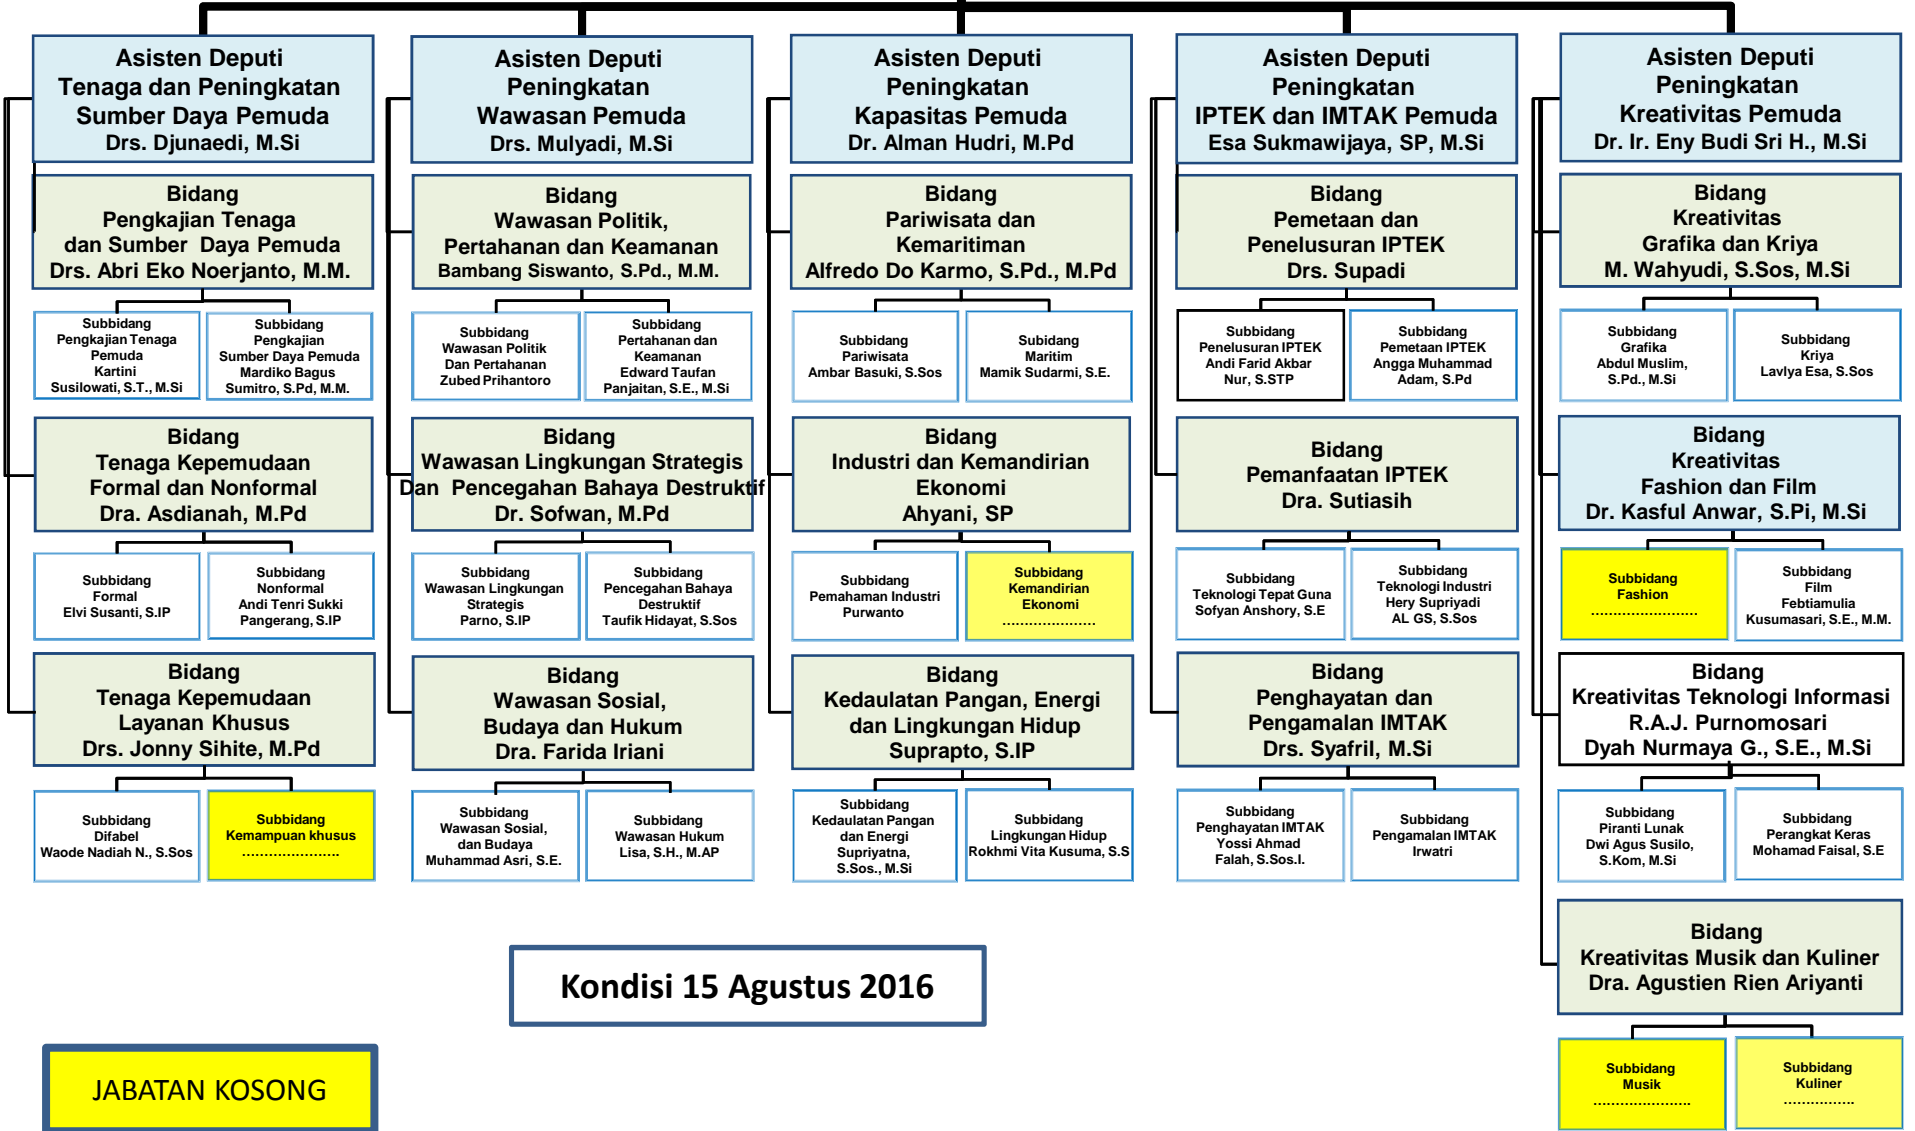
Asisten Deputi
Tenaga dan Peningkatan
Sumber Daya Pemuda
Drs. Djunaedi, M.Si

Bidang
Pengkajian Tenaga
dan Sumber Daya Pemuda
Drs. Abri Eko Noerjanto, M.M.

Subbidang
Pengkajian Tenaga
Pemuda
Kartini
Susilowati, S.T., M.Si

Subbidang
Pengkajian
Sumber Daya Pemuda
Mardiko Bagus
Sumitro, S.Pd, M.M.

Bidang
Tenaga Kepemudaan
Formal dan Nonformal
Dra. Asdianah, M.Pd

Subbidang
Formal
Elvi Susanti, S.IP

Subbidang
Nonformal
Andi Tenri Sukki
Pangerang, S.IP

Bidang
Tenaga Kepemudaan
Layanan Khusus
Drs. Jonny Sihite, M.Pd

Subbidang
Difabel
Waode Nadiah N., S.Sos

Subbidang
Kemampuan khusus
......................

Asisten Deputi
Peningkatan
Wawasan Pemuda
Drs. Mulyadi, M.Si

Bidang
Wawasan Politik,
Pertahanan dan Keamanan
Bambang Siswanto, S.Pd., M.M.

Subbidang
Wawasan Politik
Dan Pertahanan
Zubed Prihantoro

Subbidang
Pertahanan dan
Keamanan
Edward Taufan
Panjaitan, S.E., M.Si

Bidang
Wawasan Lingkungan Strategis
Dan Pencegahan Bahaya Destruktif
Dr. Sofwan, M.Pd

Subbidang
Wawasan Lingkungan
Strategis
Parno, S.IP

Subbidang
Pencegahan Bahaya
Destruktif
Taufik Hidayat, S.Sos

Bidang
Wawasan Sosial,
Budaya dan Hukum
Dra. Farida Iriani

Subbidang
Wawasan Sosial,
dan Budaya
Muhammad Asri, S.E.

Subbidang
Wawasan Hukum
Lisa, S.H., M.AP

Asisten Deputi
Peningkatan
Kapasitas Pemuda
Dr. Alman Hudri, M.Pd

Bidang
Pariwisata dan
Kemaritiman
Alfredo Do Karmo, S.Pd., M.Pd

Subbidang
Pariwisata
Ambar Basuki, S.Sos

Subbidang
Maritim
Mamik Sudarmi, S.E.

Bidang
Industri dan Kemandirian
Ekonomi
Ahyani, SP

Subbidang
Pemahaman Industri
Purwanto

Subbidang
Kemandirian
Ekonomi
....................

Bidang
Kedaulatan Pangan, Energi
dan Lingkungan Hidup
Suprapto, S.IP

Subbidang
Kedaulatan Pangan
dan Energi
Supriyatna,
S.Sos., M.Si

Subbidang
Lingkungan Hidup
Rokhmi Vita Kusuma, S.S

Asisten Deputi
Peningkatan
IPTEK dan IMTAK Pemuda
Esa Sukmawijaya, SP, M.Si

Bidang
Pemetaan dan
Penelusuran IPTEK
Drs. Supadi

Subbidang
Penelusuran IPTEK
Andi Farid Akbar
Nur, S.STP

Subbidang
Pemetaan IPTEK
Angga Muhammad
Adam, S.Pd

Bidang
Pemanfaatan IPTEK
Dra. Sutiasih

Subbidang
Teknologi Tepat Guna
Sofyan Anshory, S.E

Subbidang
Teknologi Industri
Hery Supriyadi
AL GS, S.Sos

Bidang
Penghayatan dan
Pengamalan IMTAK
Drs. Syafril, M.Si

Subbidang
Penghayatan IMTAK
Yossi Ahmad
Falah, S.Sos.I.

Subbidang
Pengamalan IMTAK
Irwatri

Asisten Deputi
Peningkatan
Kreativitas Pemuda
Dr. Ir. Eny Budi Sri H., M.Si

Bidang
Kreativitas
Grafika dan Kriya
M. Wahyudi, S.Sos, M.Si

Subbidang
Grafika
Abdul Muslim,
S.Pd., M.Si

Subbidang
Kriya
Lavlya Esa, S.Sos

Bidang
Kreativitas
Fashion dan Film
Dr. Kasful Anwar, S.Pi, M.Si

Subbidang
Fashion
......................

Subbidang
Film
Febtiamulia
Kusumasari, S.E., M.M.

Bidang
Kreativitas Teknologi Informasi
R.A.J. Purnomosari
Dyah Nurmaya G., S.E., M.Si

Subbidang
Piranti Lunak
Dwi Agus Susilo,
S.Kom, M.Si

Subbidang
Perangkat Keras
Mohamad Faisal, S.E

Bidang
Kreativitas Musik dan Kuliner
Dra. Agustien Rien Ariyanti

Subbidang
Musik
......................

Subbidang
Kuliner
..............

Kondisi 15 Agustus 2016

JABATAN KOSONG